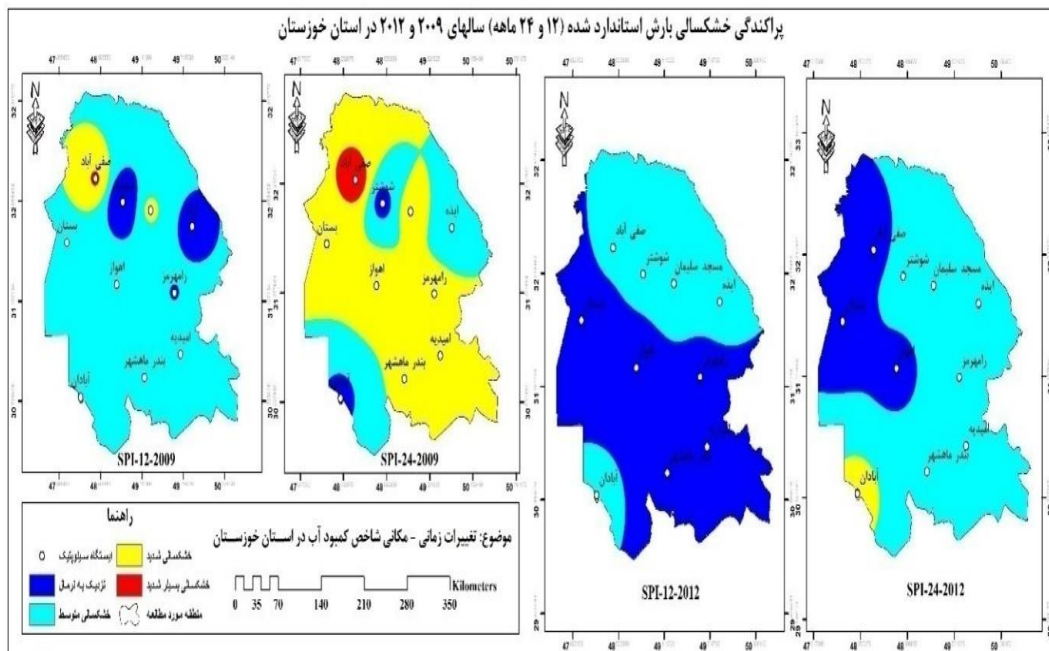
پراکندگی خشکسالی بارش استاندارد شده (۱۲ و ۲۴ ماهه) سالهای ۲۰۰۹ و ۲۰۱۲ در استان خوزستان

N

صفی آباد
بستان
اهواز
رامهرمز
امیدیه
بندر ماهشهر
آبادان

SPI-12-2009

شوشتر
ایذه
صفی آباد
بستان
اهواز
رامهرمز
امیدیه
بندر ماهشهر

SPI-24-2009

صفی آباد
شوشتر
مسجد سلیمان
ایذه

SPI-12-2012

صفی آباد
شوشتر
مسجد سلیمان
ایذه
رامهرمز
امیدیه
بندر ماهشهر
آبادان

SPI-24-2012

47 48 49 50
32 31 30 29

راهنما

ایستگاه سینوپتیک
خشکسالی شدید
نزدیک به نرمال
خشکسالی بسیار شدید
خشکسالی متوسط
منطقه مورد مطالعه

موضوع: تغییرات زمانی - مکانی شاخص کمبود آب در استان خوزستان

0 35 70 140 210 280 350 Kilometers